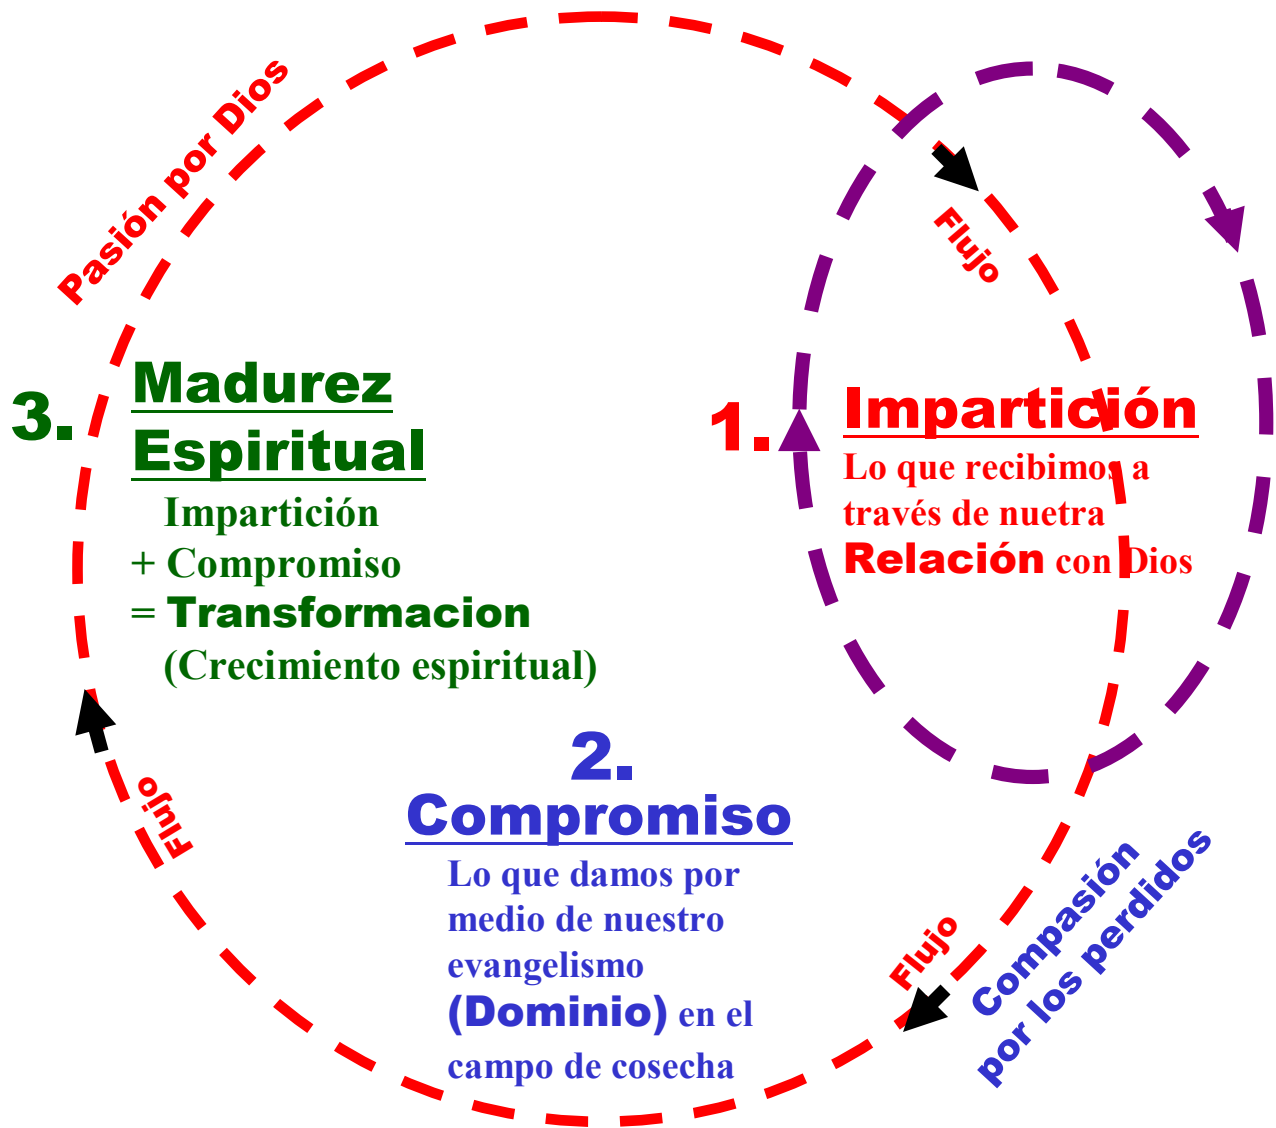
Pasión por Dios

Flujo

3. Madurez Espiritual

Impartición
+ Compromiso
= Transformacion
(Crecimiento espiritual)

1. Impartición

Lo que recibimos a través de nuetra Relación con Dios

Flujo

2. Compromiso

Lo que damos por medio de nuestro evangelismo (Dominio) en el campo de cosecha

Flujo

Compasión por los perdidos